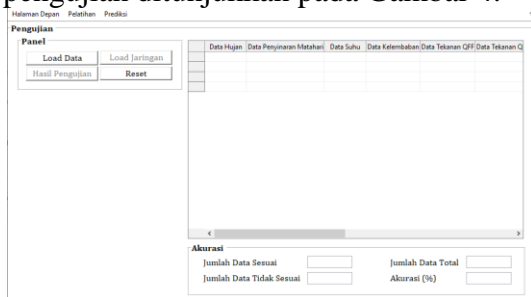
pengujian ditunjukkan pada Gambar 4.

Halaman Depan Pelatihan Prediksi

Pengujian

Panel

Load Data
Load Jaringan
Hasil Pengujian
Reset

| Data Hujan | Data Penyinaran Matahari | Data Suhu | Data Kelembaban | Data Tekanan QFF | Data Tekanan Q |
|---|---|---|---|---|---|
| | | | | | |

Akurasi

Jumlah Data Sesuai
Jumlah Data Tidak Sesuai
Jumlah Data Total
Akurasi (%)